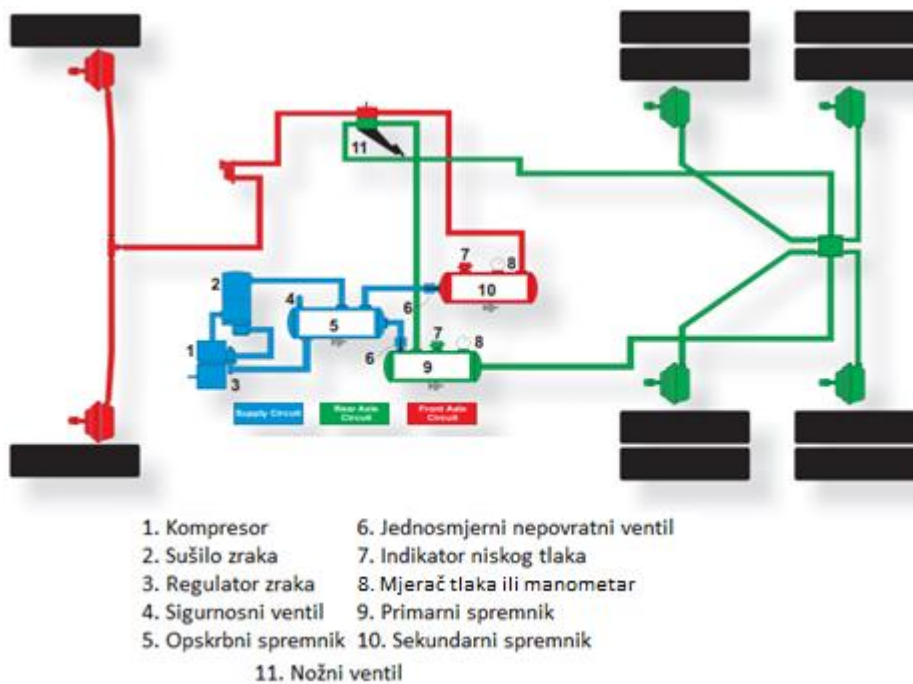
11
7
8
10
2
4
6
5
7
8
1
6
9
3

Supply Circuit
Rear Axle Circuit
Front Axle Circuit

1. Kompresor
2. Sušilo zraka
3. Regulator zraka
4. Sigurnosni ventil
5. Opskrbni spremnik

6. Jednosmjerni nepovratni ventil
7. Indikator niskog tlaka
8. Mjerač tlaka ili manometar
9. Primarni spremnik
10. Sekundarni spremnik

11. Nožni ventil